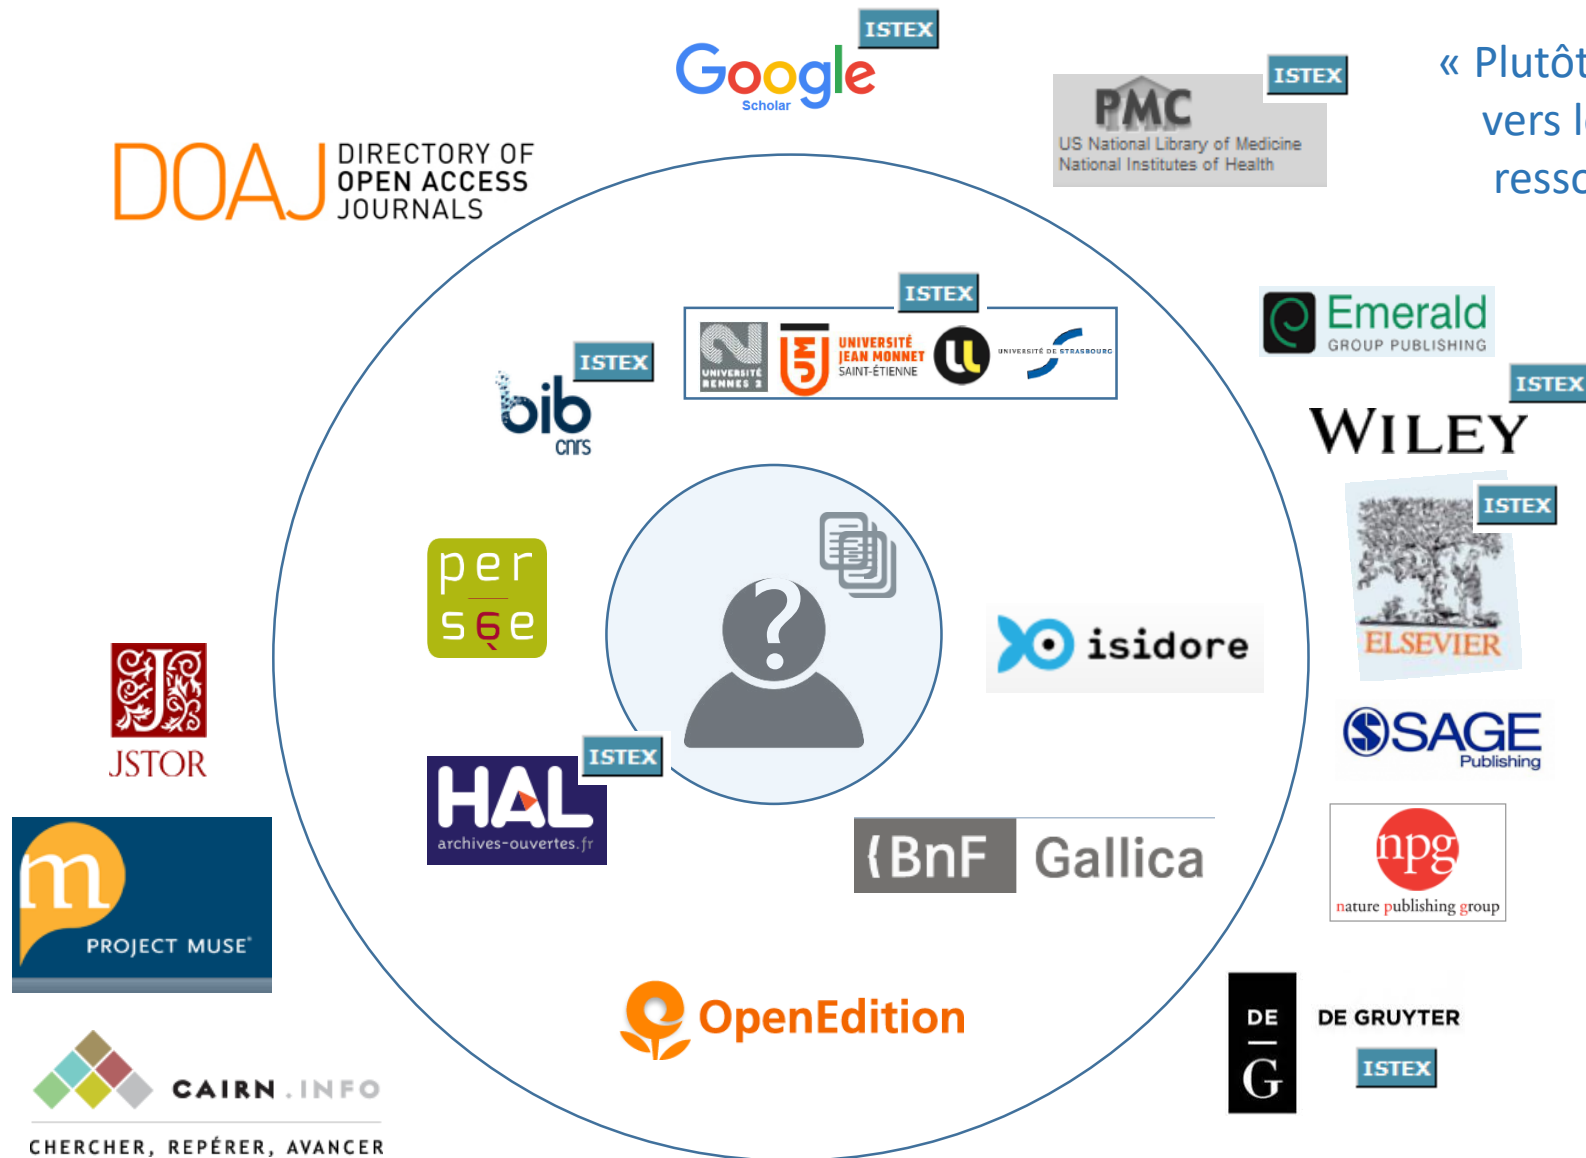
ISTEX
Google Scholar

ISTEX
PMC
US National Library of Medicine
National Institutes of Health

« Plutôt
vers l
ressc

DOAJ DIRECTORY OF OPEN ACCESS JOURNALS

ISTEX
UNIVERSITÉ RENNES 2
UNIVERSITÉ JEAN MONNET SAINT-ÉTIENNE
UNIVERSITÉ DE STRASBOURG

ISTEX
bib cnrs

Emerald GROUP PUBLISHING

ISTEX
WILEY

ISTEX
ELSEVIER

per sée

isidore

JSTOR

ISTEX
HAL archives-ouvertes.fr

SAGE Publishing

npg nature publishing group

BnF Gallica

m PROJECT MUSE

OpenEdition

DE G DE GRUYTER
ISTEX

CAIRN.INFO
CHERCHER, REPÉRER, AVANCER